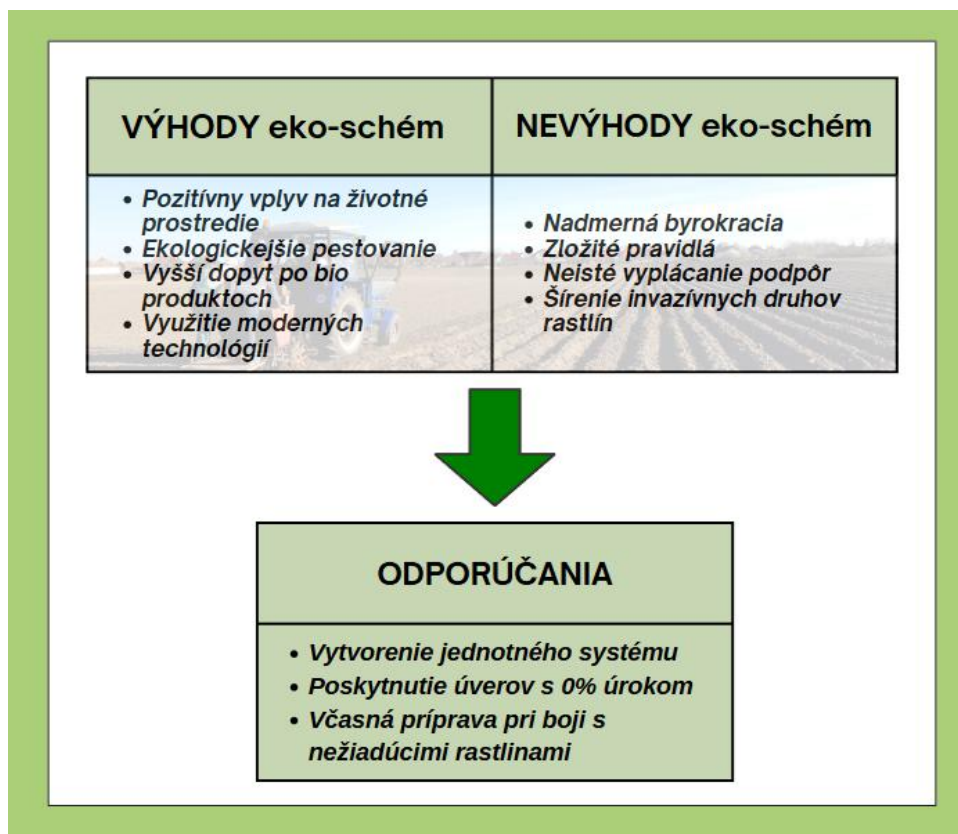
| VÝHODY eko-schém | NEVÝHODY eko-schém |
|---|---|
| • Pozitívny vplyv na životné prostredie<br>• Ekologickejšie pestovanie<br>• Vyšší dopyt po bio produktoch<br>• Využitie moderných technológií | • Nadmerná byrokracia<br>• Zložité pravidlá<br>• Neisté vyplácanie podpôr<br>• Šírenie invazívnych druhov rastlín |

ODPORÚČANIA

• Vytvorenie jednotného systému
• Poskytnutie úverov s 0% úrokom
• Včasná príprava pri boji s nežiadúcimi rastlinami